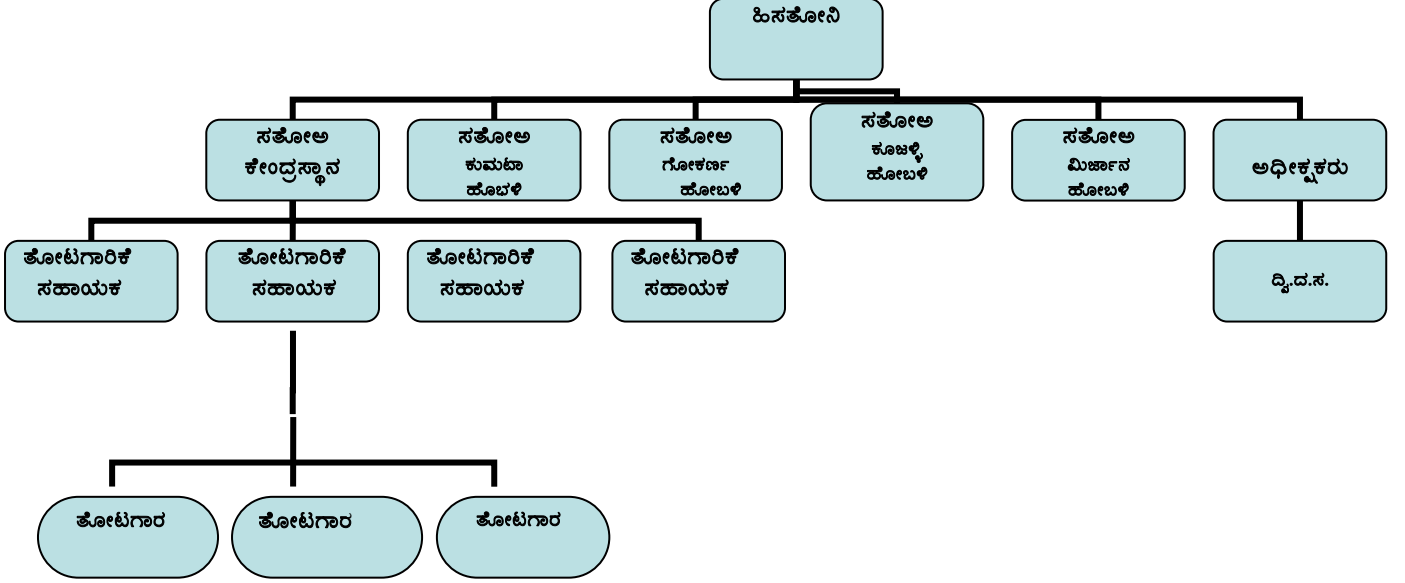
ಹಿಸತೋನಿ

ಸತೋಅ ಕೇಂದ್ರಸ್ಥಾನ

ಸತೋಅ ಕುಮಟಾ ಹೊಬಳಿ

ಸತೋಅ ಗೋಕರ್ಣ ಹೋಬಳಿ

ಸತೋಅ ಕೂಜಳ್ಳಿ ಹೋಬಳಿ

ಸತೋಅ ಮಿರ್ಜಾನ ಹೋಬಳಿ

ಅಧೀಕ್ಷಕರು

ತೋಟಗಾರಿಕೆ ಸಹಾಯಕ

ತೋಟಗಾರಿಕೆ ಸಹಾಯಕ

ತೋಟಗಾರಿಕೆ ಸಹಾಯಕ

ತೋಟಗಾರಿಕೆ ಸಹಾಯಕ

ದ್ವಿ.ದ.ಸ.

ತೋಟಗಾರ

ತೋಟಗಾರ

ತೋಟಗಾರ